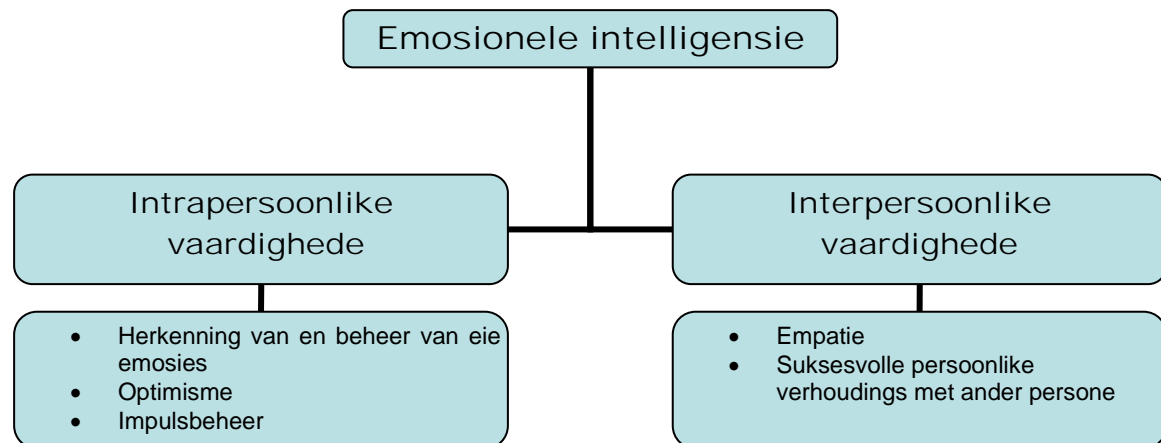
Emosionele intelligensie

Intrapersoonlike vaardighede

- Herkenning van en beheer van eie emosies
- Optimisme
- Impulsbeheer

Interpersoonlike vaardighede

- Empatie
- Suksesvolle persoonlike verhoudings met ander persone